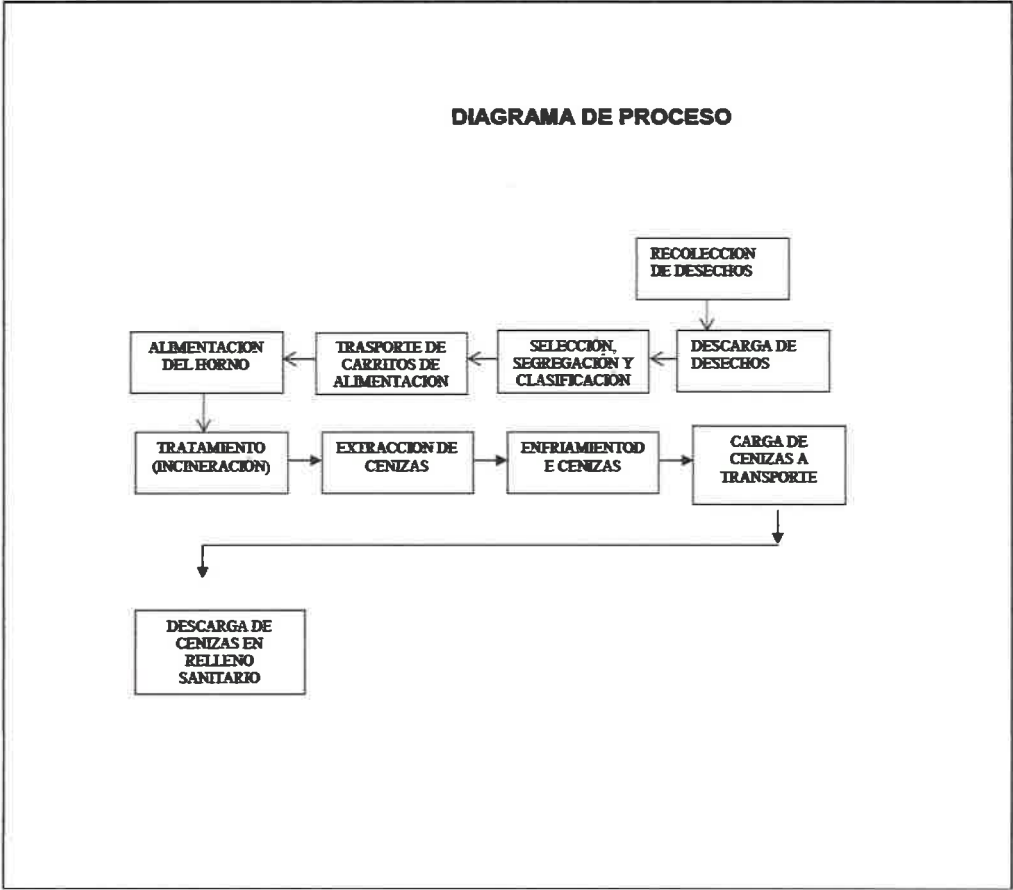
DIAGRAMA DE PROCESO

RECOLECCION DE DESECHOS

DESCARGA DE DESECHOS

SELECCIÓN, SEGREGACIÓN Y CLASIFICACION

TRASPORTE DE CARRITOS DE ALIMENTACION

ALIMENTACION DEL HORNO

TRATAMIENTO (INCINERACIÓN)

EXTRACCION DE CENIZAS

ENFRIAMIENTOD E CENIZAS

CARGA DE CENIZAS A TRANSPORTE

DESCARGA DE CENIZAS EN RELLENO SANITARIO